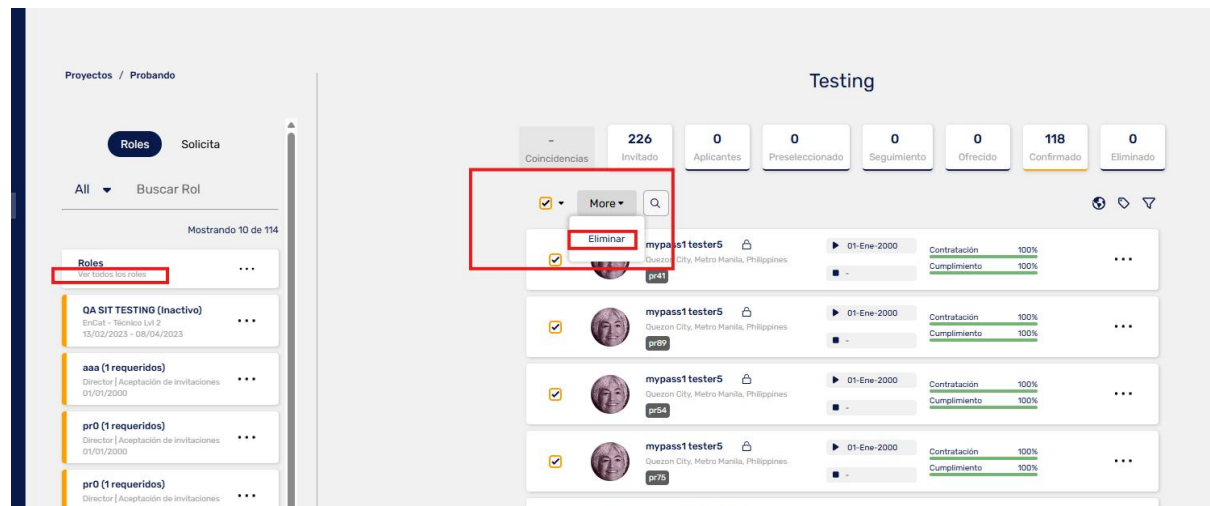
Proyectos / Probando

Roles Solicita

All Buscar Rol

Mostrando 10 de 114

Roles
Ver todos los roles ...

QA SIT TESTING (Inactivo)
EnCat - Técnico Lvl 2
13/02/2023 - 08/04/2023 ...

aaa (1 requeridos)
Director | Aceptación de invitaciones
01/01/2000 ...

pr0 (1 requeridos)
Director | Aceptación de invitaciones
01/01/2000 ...

pr0 (1 requeridos)
Director | Aceptación de invitaciones ...

Testing

| - | 226 | 0 | 0 | 0 | 0 | 118 | 0 |
|---|---|---|---|---|---|---|---|
| Coincidencias | Invitado | Aplicantes | Preseleccionado | Seguimiento | Ofrecido | Confirmado | Eliminado |

More

Eliminar

mypass1 tester5
Quezon City, Metro Manila, Philippines
pr41
01-Ene-2000
Contratación 100%
Cumplimiento 100%
...

mypass1 tester5
Quezon City, Metro Manila, Philippines
pr89
01-Ene-2000
-
Contratación 100%
Cumplimiento 100%
...

mypass1 tester5
Quezon City, Metro Manila, Philippines
pr54
01-Ene-2000
-
Contratación 100%
Cumplimiento 100%
...

mypass1 tester5
Quezon City, Metro Manila, Philippines
pr75
01-Ene-2000
-
Contratación 100%
Cumplimiento 100%
...